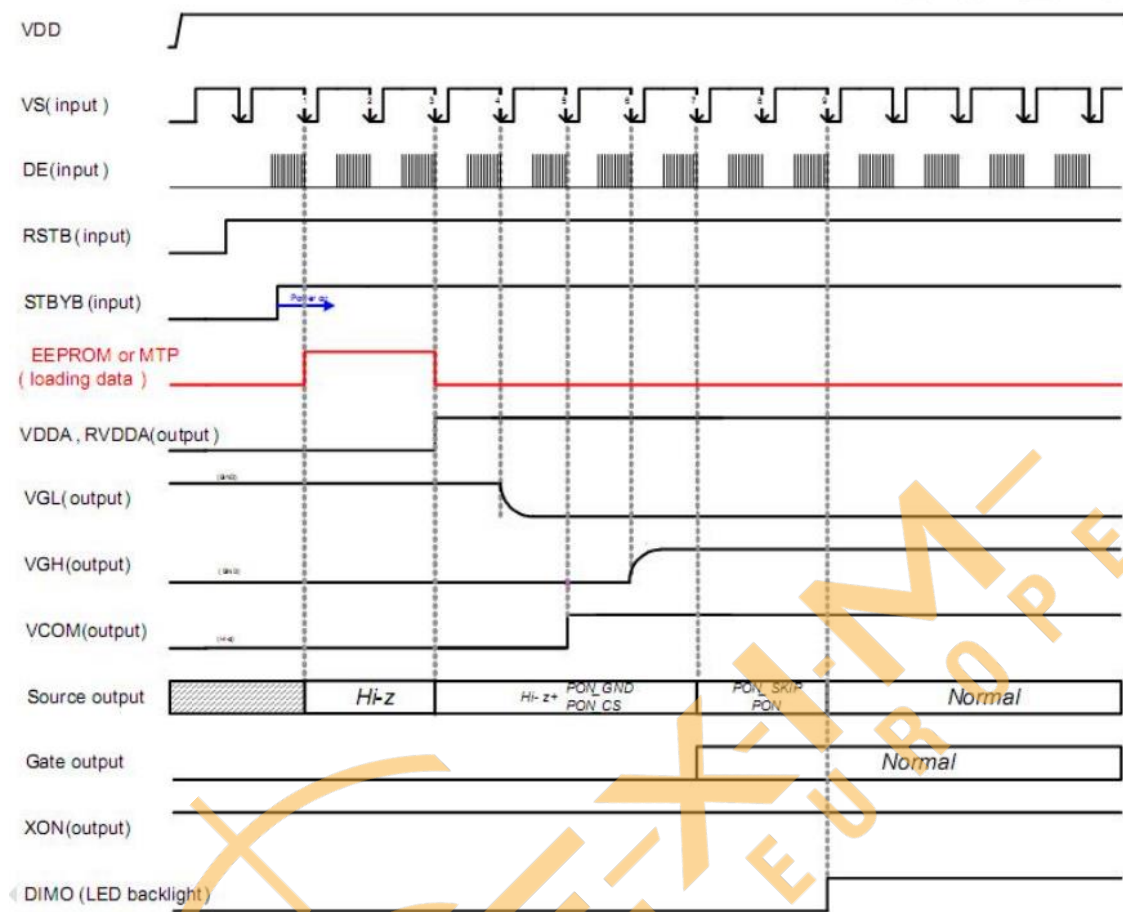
VDD

VS( input )

1 2 3 4 5 6 7 8 9

DE(input )

RSTB(input)

STBYB (input)

Power on

EEPROM or MTP
( loading data )

VDDA , RVDDA(output )

VGL( output)

(GND)

VGH(output)

(GND)

VCOM(output)

(Hi-z)

Source output

Hi-z

Hi- z+ PON_GND PON_CS

PON_SKIP PON

Normal

Gate output

Normal

XON(output)

DIMO (LED backlight)

X-I-M EUROPE